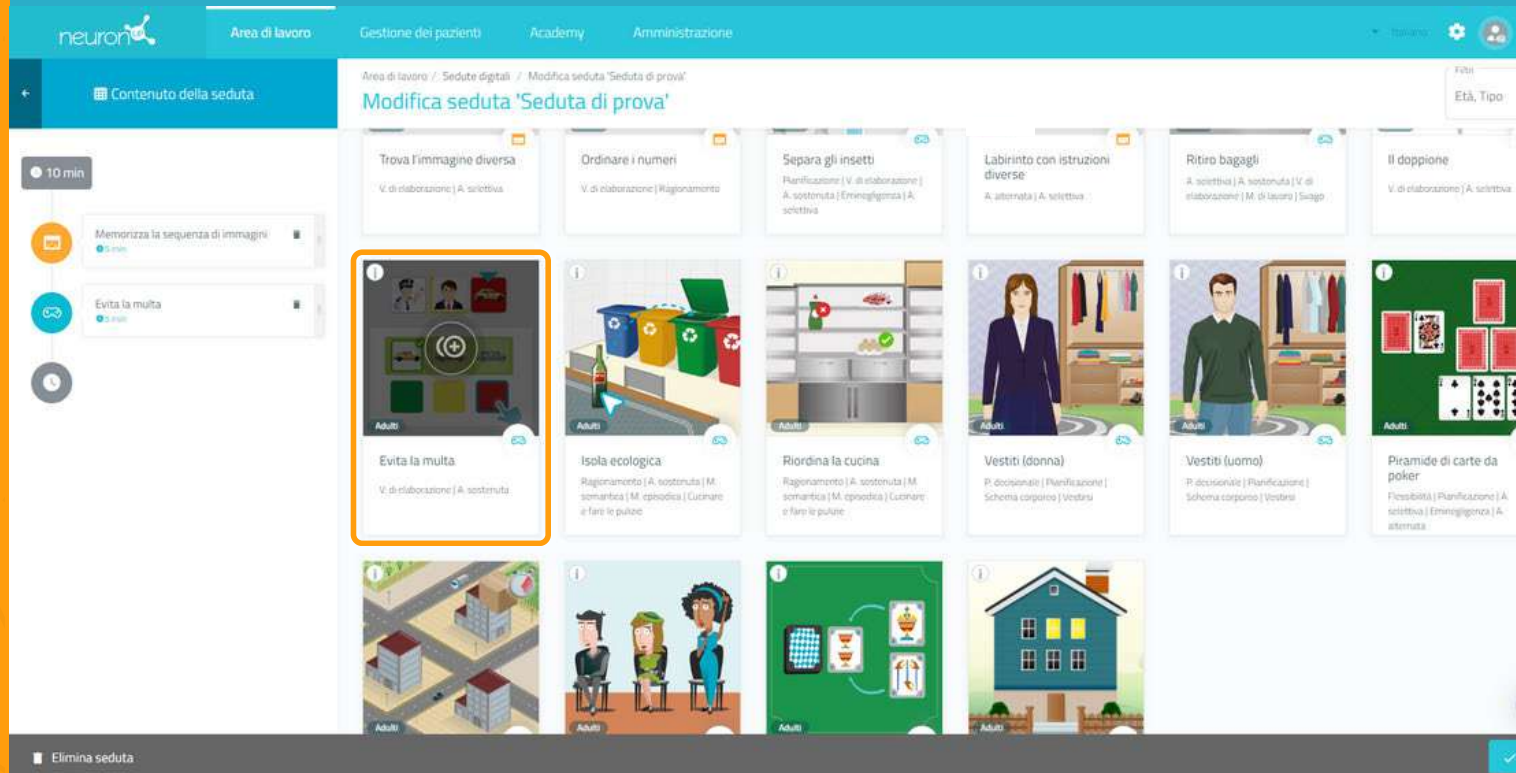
neuron

Area di lavoro | Gestione dei pazienti | Academy | Amministrazione

Italiano

Contenuto della seduta

10 min

Memorizza la sequenza di immagini
5 min

Evita la multa
5 min

Area di lavoro / Sedute digitali / Modifica seduta 'Seduta di prova'

Modifica seduta 'Seduta di prova'

Filtri
Età, Tipo

Trova l'immagine diversa
V. di elaborazione | A. selettiva

Ordinare i numeri
V. di elaborazione | Ragionamento

Separa gli insetti
Pianificazione | V. di elaborazione | A. sostenuta | Eminegligenza | A. selettiva

Labirinto con istruzioni diverse
A. alternata | A. selettiva

Ritiro bagagli
A. selettiva | A. sostenuta | V. di elaborazione | M. di lavoro | Svago

Il doppione
V. di elaborazione | A. selettiva

Adulti
Evita la multa
V. di elaborazione | A. sostenuta

Adulti
Isola ecologica
Ragionamento | A. sostenuta | M. semantica | M. episodica | Cucinare e fare le pulizie

Adulti
Riordina la cucina
Ragionamento | A. sostenuta | M. semantica | M. episodica | Cucinare e fare le pulizie

Adulti
Vestiti (donna)
P. decisionale | Pianificazione | Schema corporeo | Vestirsi

Adulti
Vestiti (uomo)
P. decisionale | Pianificazione | Schema corporeo | Vestirsi

Adulti
Piramide di carte da poker
Flessibilità | Pianificazione | A. selettiva | Eminegligenza | A. alternata

Adulti
Adulti
Adulti
Adulti

Elimina seduta